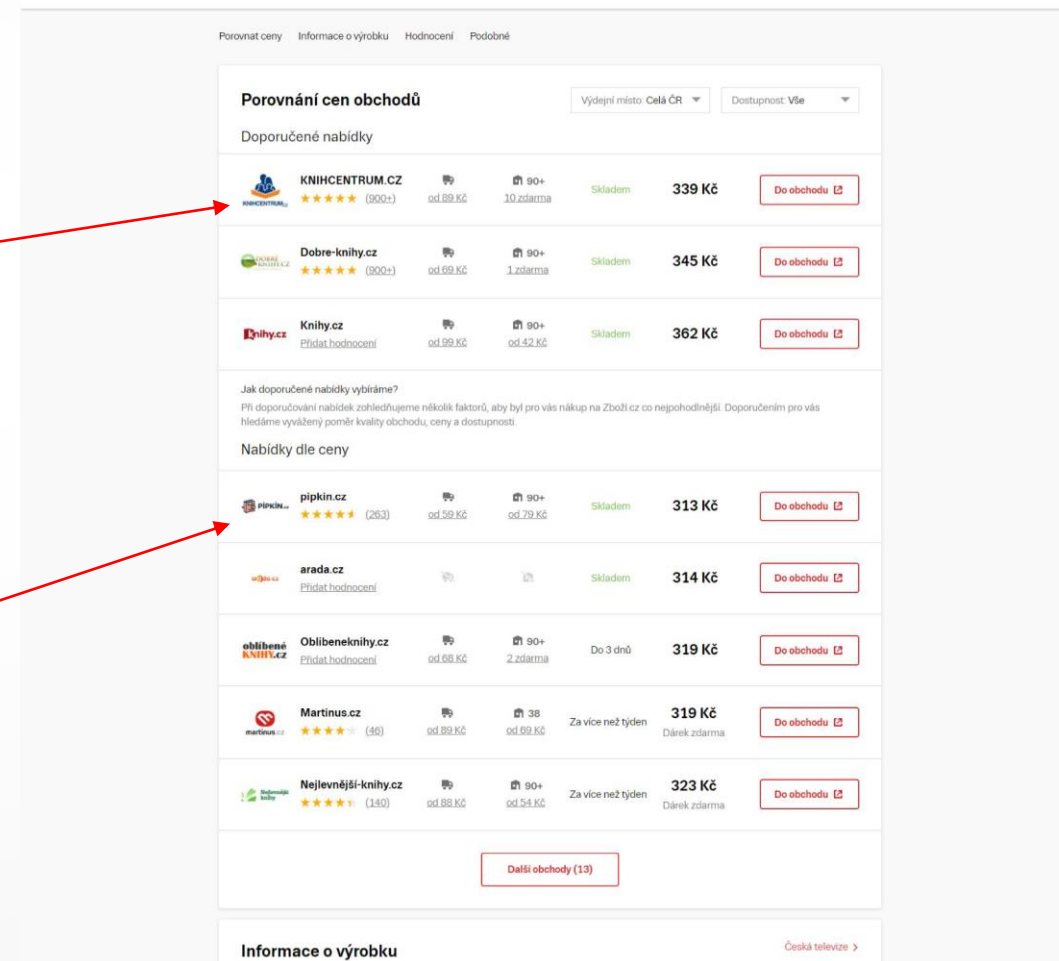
Porovnat ceny Informace o výrobku Hodnocení Podobné

Porovnání cen obchodů

Výdejní místo: Celá ČR

Dostupnost: Vše

Doporučené nabídky

| | | | | | |
|---|---|---|---|---|---|
| KNIHCENTRUM.CZ ★★★★★ (900+) | od 89 Kč | 90+ 10 zdarma | Skladem | 339 Kč | Do obchodu |
| Dobre-knihy.cz ★★★★★ (900+) | od 69 Kč | 90+ 1 zdarma | Skladem | 345 Kč | Do obchodu |
| Knihy.cz Přidat hodnocení | od 99 Kč | 90+ od 42 Kč | Skladem | 362 Kč | Do obchodu |

Jak doporučené nabídky vybíráme?

Při doporučování nabídek zohledňujeme několik faktorů, aby byl pro vás nákup na Zboží.cz co nejpohodlnější. Doporučením pro vás hledáme vyvážený poměr kvality obchodu, ceny a dostupnosti.

Nabídky dle ceny

| | | | | | |
|---|---|---|---|---|---|
| pipkin.cz ★★★★★ (263) | od 59 Kč | 90+ od 79 Kč | Skladem | 313 Kč | Do obchodu |
| arada.cz Přidat hodnocení | | | Skladem | 314 Kč | Do obchodu |
| Oblibeneknihy.cz Přidat hodnocení | od 68 Kč | 90+ 2 zdarma | Do 3 dnů | 319 Kč | Do obchodu |
| Martinus.cz ★★★★★ (46) | od 89 Kč | 38 od 69 Kč | Za více než týden | 319 Kč Dárek zdarma | Do obchodu |
| Nejlevnější-knihy.cz ★★★★★ (140) | od 88 Kč | 90+ od 54 Kč | Za více než týden | 323 Kč Dárek zdarma | Do obchodu |

Další obchody (13)

Informace o výrobku

Česká televize >